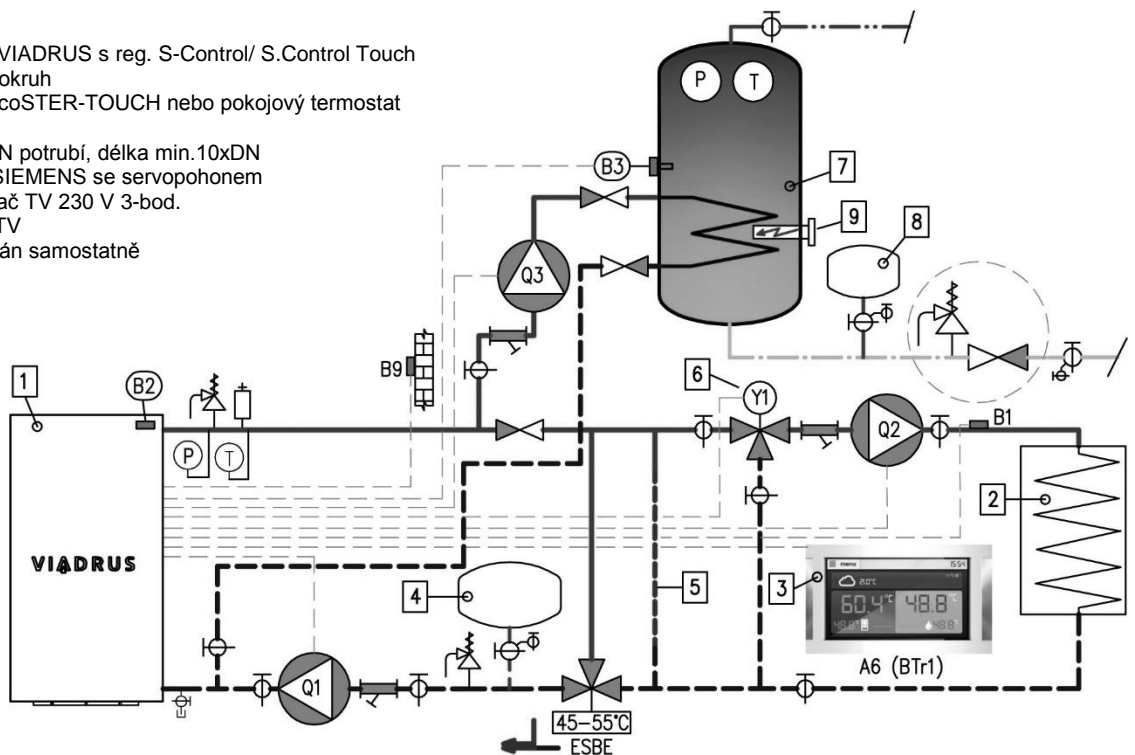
VIADRUS s reg. S-Control/ S.Control Touch
okruh
coSTER-TOUCH nebo pokojový termostat

N potrubí, délka min.10xDN
SIEMENS se servopohonem
ač TV 230 V 3-bod.
TV
án samostatně

P
T
B3
7
9
8
Q3
B9
1
B2
P
T
6
Y1
Q2
B1
2
VIADRUS
4
5
3
menu
15:54
20°C
60.4°C
48.8°C
48.8°C
48.8°C
A6 (BTr1)
Q1
45–55°C
ESBE